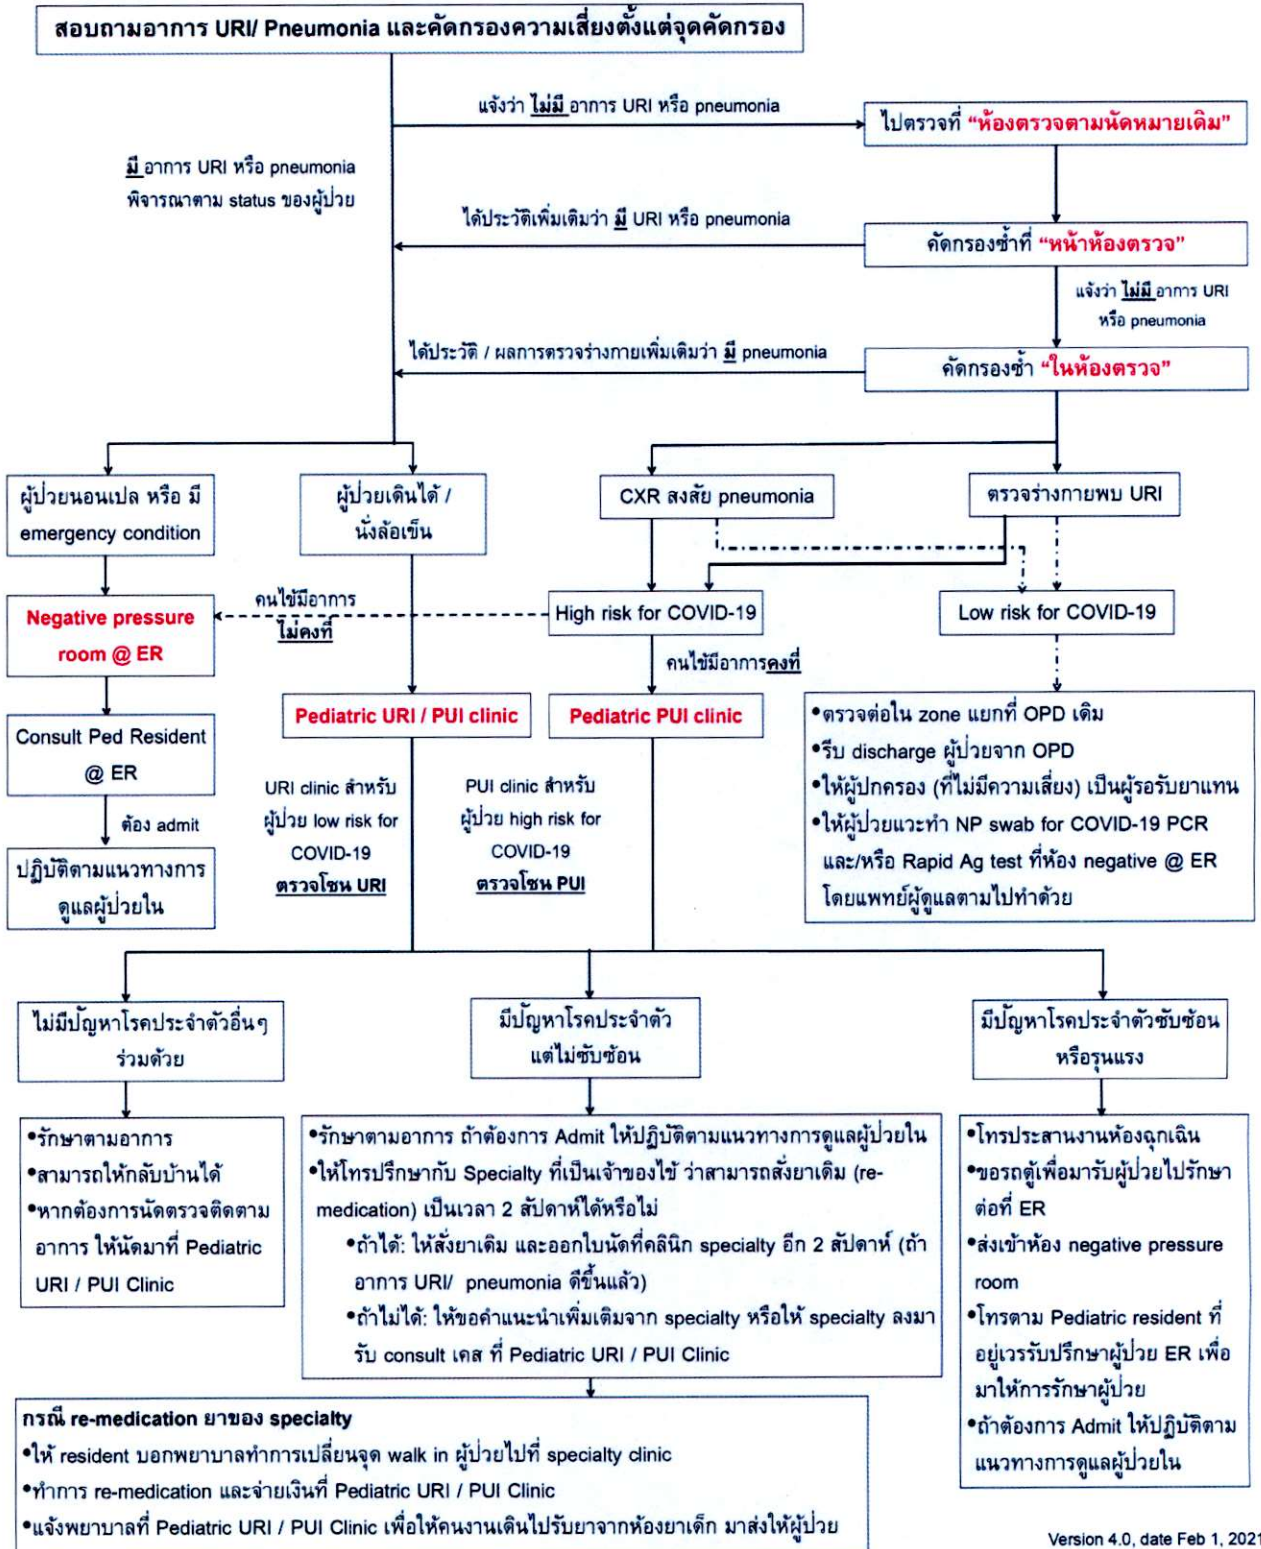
สอบถามอาการ URI/ Pneumonia และคัดกรองความเสี่ยงตั้งแต่จุดคัดกรอง

แจ้งว่า ไม่มี อาการ URI หรือ pneumonia

ไปตรวจที่ "ห้องตรวจตามนัดหมายเดิม"

มี อาการ URI หรือ pneumonia พิจารณาตาม status ของผู้ป่วย

ได้ประวัติเพิ่มเติมว่า มี URI หรือ pneumonia

คัดกรองซ้ำที่ "หน้าห้องตรวจ"

แจ้งว่า ไม่มี อาการ URI หรือ pneumonia

ได้ประวัติ / ผลการตรวจร่างกายเพิ่มเติมว่า มี pneumonia

คัดกรองซ้ำ "ในห้องตรวจ"

ผู้ป่วยนอนเปล หรือ มี emergency condition

ผู้ป่วยเดินได้ / นั่งล้อเข็น

CXR สงสัย pneumonia

ตรวจร่างกายพบ URI

Negative pressure room @ ER

คนไข้มีอาการ ไม่คงที่

High risk for COVID-19

Low risk for COVID-19

คนไข้มีอาการคงที่

Consult Ped Resident @ ER

Pediatric URI / PUI clinic

Pediatric PUI clinic

•ตรวจต่อใน zone แยกที่ OPD เดิม
•รีบ discharge ผู้ป่วยจาก OPD
•ให้ผู้ปกครอง (ที่ไม่มีความเสี่ยง) เป็นผู้รอรับยาแทน
•ให้ผู้ป่วยแวะทำ NP swab for COVID-19 PCR และ/หรือ Rapid Ag test ที่ห้อง negative @ ER โดยแพทย์ผู้ดูแลตามไปทำด้วย

ต้อง admit

ปฏิบัติตามแนวทางการดูแลผู้ป่วยใน

URI clinic สำหรับผู้ป่วย low risk for COVID-19 ตรวจโซน URI

PUI clinic สำหรับผู้ป่วย high risk for COVID-19 ตรวจโซน PUI

ไม่มีปัญหาโรคประจำตัวอื่นๆ ร่วมด้วย

มีปัญหาโรคประจำตัว แต่ไม่ซับซ้อน

มีปัญหาโรคประจำตัวซับซ้อน หรือรุนแรง

•รักษาตามอาการ
•สามารถให้กลับบ้านได้
•หากต้องการนัดตรวจติดตามอาการ ให้นัดมาที่ Pediatric URI / PUI Clinic

•รักษาตามอาการ ถ้าต้องการ Admit ให้ปฏิบัติตามแนวทางการดูแลผู้ป่วยใน
•ให้โทรปรึกษากับ Specialty ที่เป็นเจ้าของไข้ ว่าสามารถสั่งยาเดิม (re-medication) เป็นเวลา 2 สัปดาห์ได้หรือไม่
•ถ้าได้: ให้สั่งยาเดิม และออกใบนัดที่คลินิก specialty อีก 2 สัปดาห์ (ถ้าอาการ URI/ pneumonia ดีขึ้นแล้ว)
•ถ้าไม่ได้: ให้ขอคำแนะนำเพิ่มเติมจาก specialty หรือให้ specialty ลงมารับ consult เคส ที่ Pediatric URI / PUI Clinic

•โทรประสานงานห้องฉุกเฉิน
•ขอรถตู้เพื่อมารับผู้ป่วยไปรักษาต่อที่ ER
•ส่งเข้าห้อง negative pressure room
•โทรตาม Pediatric resident ที่อยู่เวรรับปรึกษาผู้ป่วย ER เพื่อมาให้การรักษาผู้ป่วย
•ถ้าต้องการ Admit ให้ปฏิบัติตามแนวทางการดูแลผู้ป่วยใน

กรณี re-medication ยาของ specialty
•ให้ resident บอกพยาบาลทำการเปลี่ยนจุด walk in ผู้ป่วยไปที่ specialty clinic
•ทำการ re-medication และจ่ายเงินที่ Pediatric URI / PUI Clinic
•แจ้งพยาบาลที่ Pediatric URI / PUI Clinic เพื่อให้คนงานเดินไปรับยาจากห้องยาเด็ก มาส่งให้ผู้ป่วย

Version 4.0, date Feb 1, 2021